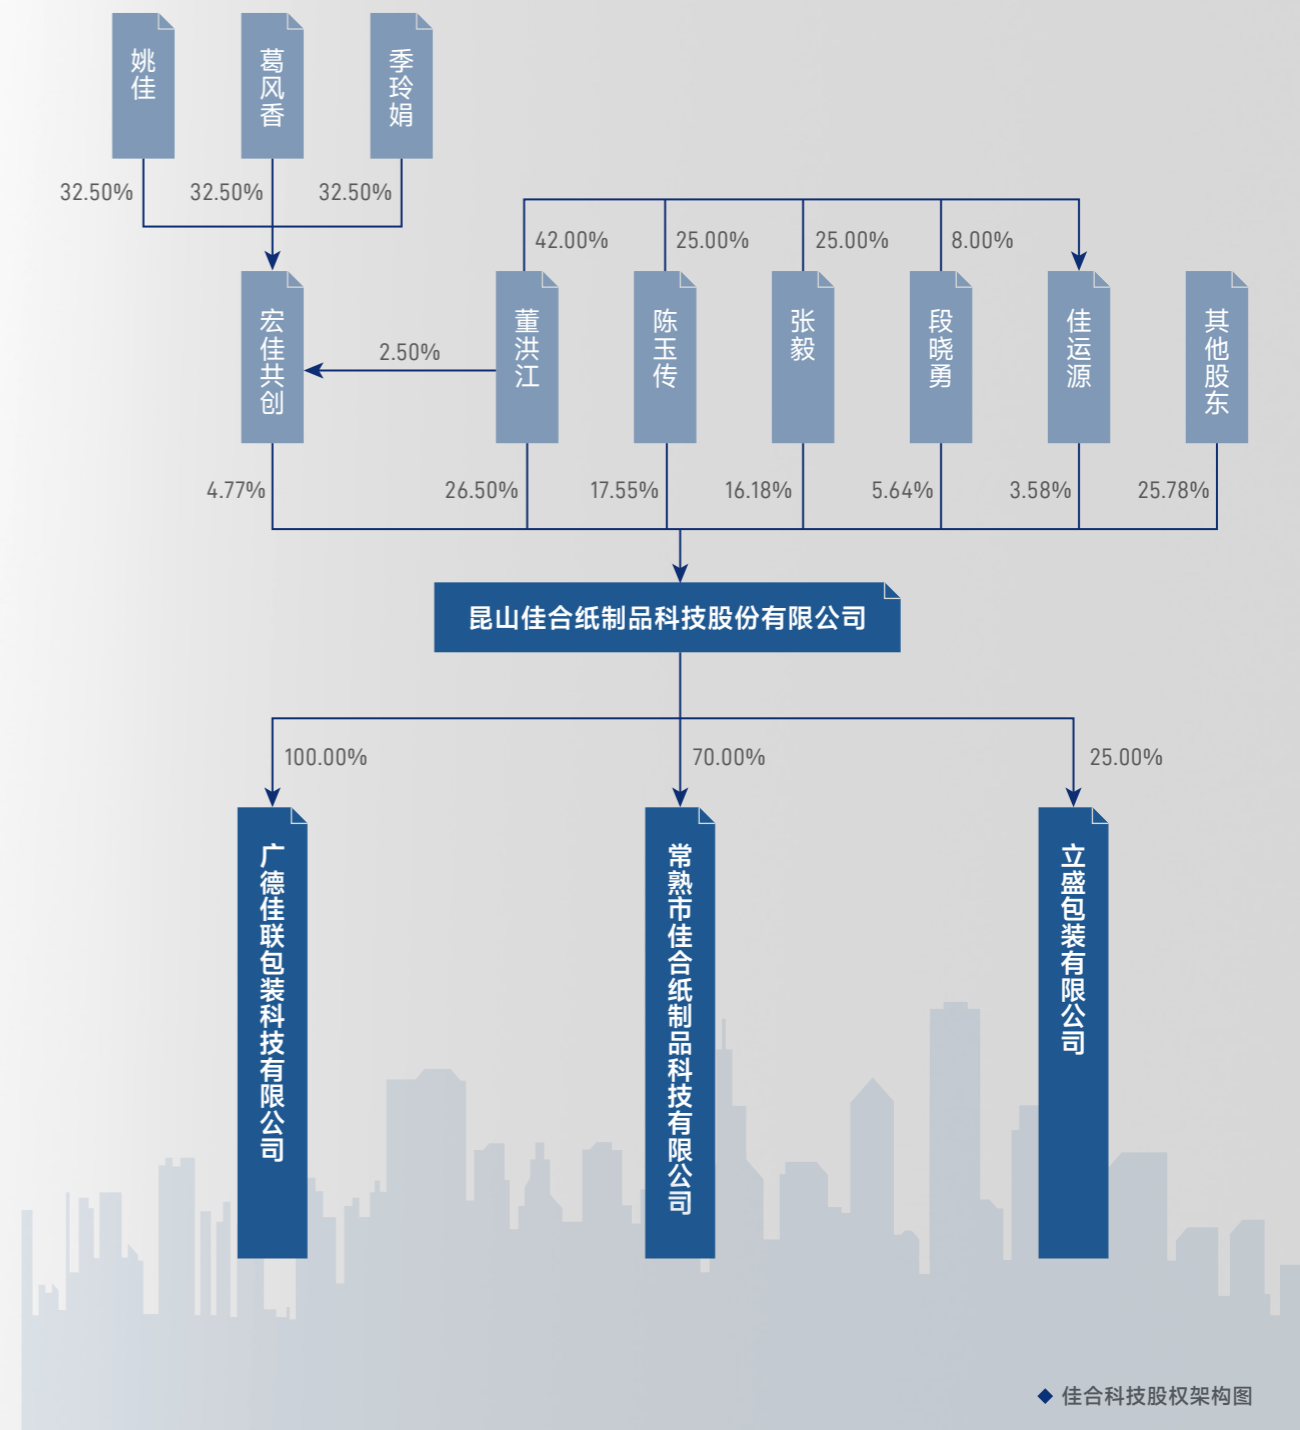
姚佳
葛风香
季玲娟

32.50%
32.50%
32.50%

42.00%
25.00%
25.00%
8.00%

宏佳共创
2.50%
董洪江
陈玉传
张毅
段晓勇
佳运源
其他股东

4.77%
26.50%
17.55%
16.18%
5.64%
3.58%
25.78%

昆山佳合纸制品科技股份有限公司

100.00%
70.00%
25.00%

广德佳联包装科技有限公司
常熟市佳合纸制品科技有限公司
立盛包装有限公司

◆ 佳合科技股权架构图